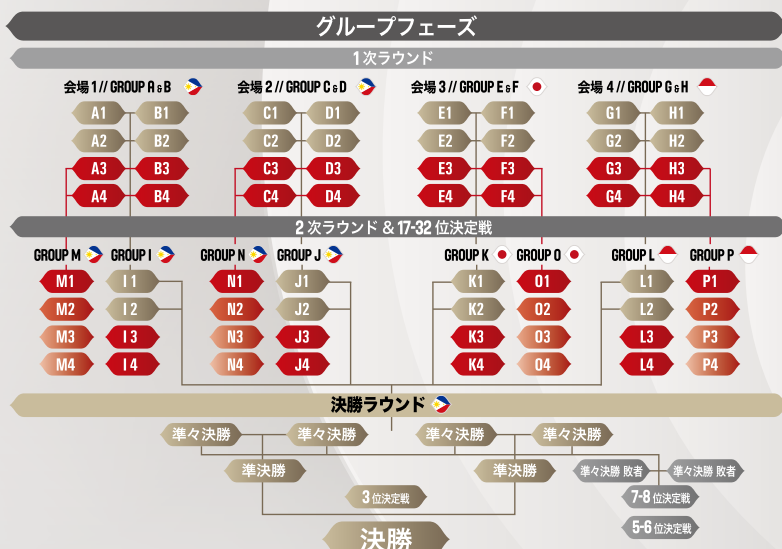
グループフェーズ

1次ラウンド

会場 1 // GROUP A & B

会場 2 // GROUP C & D

会場 3 // GROUP E & F

会場 4 // GROUP G & H

| A1 | B1 | C1 | D1 | E1 | F1 | G1 | H1 |
|---|---|---|---|---|---|---|---|
| A2 | B2 | C2 | D2 | E2 | F2 | G2 | H2 |
| A3 | B3 | C3 | D3 | E3 | F3 | G3 | H3 |
| A4 | B4 | C4 | D4 | E4 | F4 | G4 | H4 |

2 次ラウンド & 17-32 位決定戦

GROUP M

GROUP I

GROUP N

GROUP J

GROUP K

GROUP O

GROUP L

GROUP P

| M1 | I 1 | N1 | J1 | K1 | O1 | L1 | P1 |
|---|---|---|---|---|---|---|---|
| M2 | I 2 | N2 | J2 | K2 | O2 | L2 | P2 |
| M3 | I 3 | N3 | J3 | K3 | O3 | L3 | P3 |
| M4 | I 4 | N4 | J4 | K4 | O4 | L4 | P4 |

決勝ラウンド

準々決勝

準々決勝

準々決勝

準々決勝

準決勝

準決勝

準々決勝 敗者

準々決勝 敗者

3 位決定戦

7-8 位決定戦

5-6 位決定戦

決勝